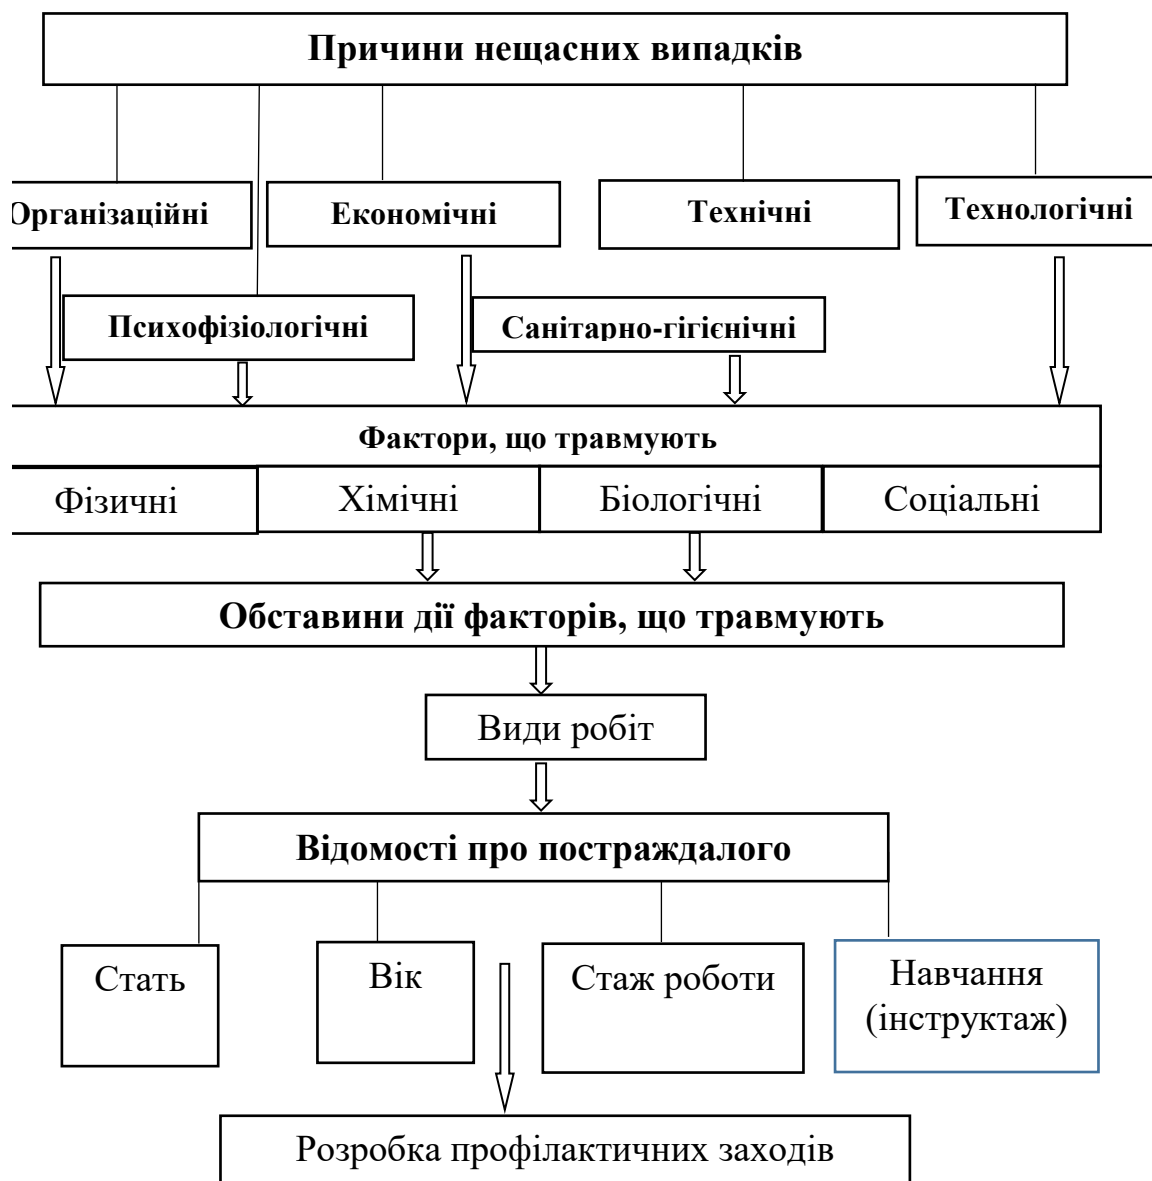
Причини нещасних випадків

Організаційні

Економічні

Технічні

Технологічні

Психофізіологічні

Санітарно-гігієнічні

Фактори, що травмують

| Фізичні | Хімічні | Біологічні | Соціальні |
|---|---|---|---|

Обставини дії факторів, що травмують

Види робіт

Відомості про постраждалого

Стать

Вік

Стаж роботи

Навчання (інструктаж)

Розробка профілактичних заходів